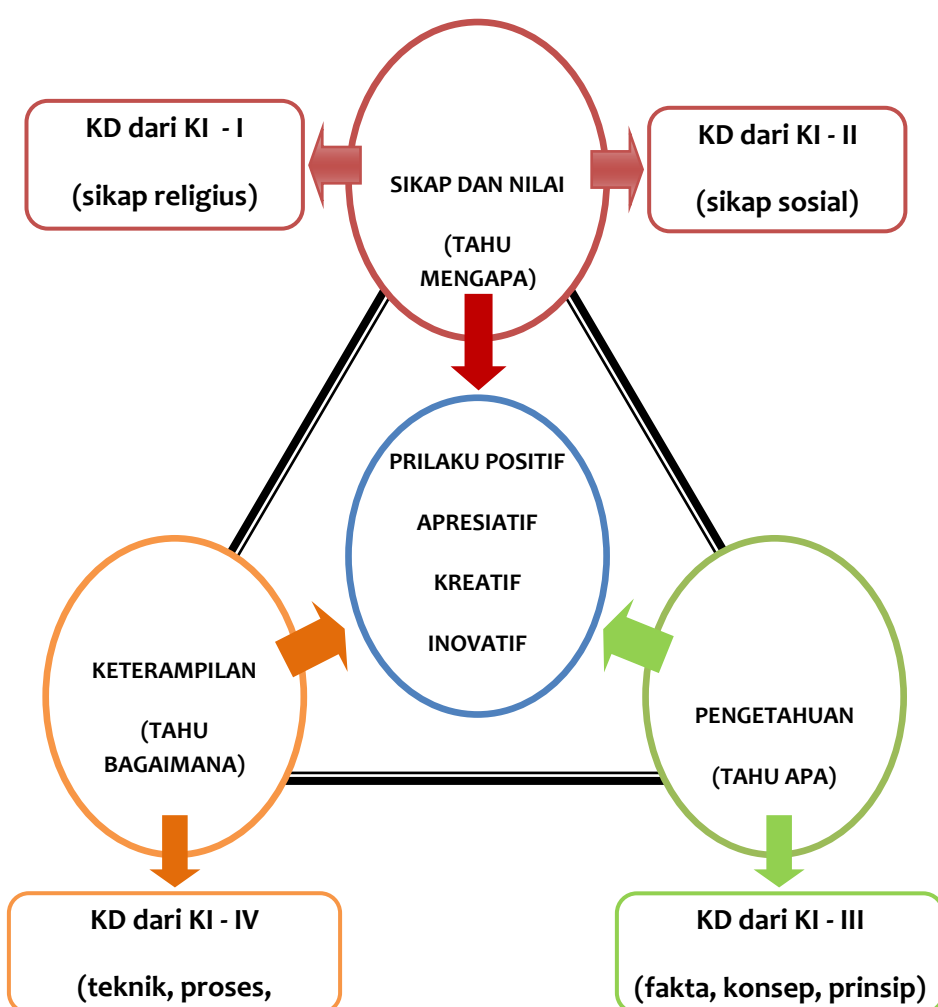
KD dari KI - I

(sikap religius)

SIKAP DAN NILAI

(TAHU MENGAPA)

KD dari KI - II

(sikap sosial)

PRILAKU POSITIF

APRESIATIF

KREATIF

INOVATIF

KETERAMPILAN

(TAHU BAGAIMANA)

PENGETAHUAN

(TAHU APA)

KD dari KI - IV

(teknik, proses,

KD dari KI - III

(fakta, konsep, prinsip)